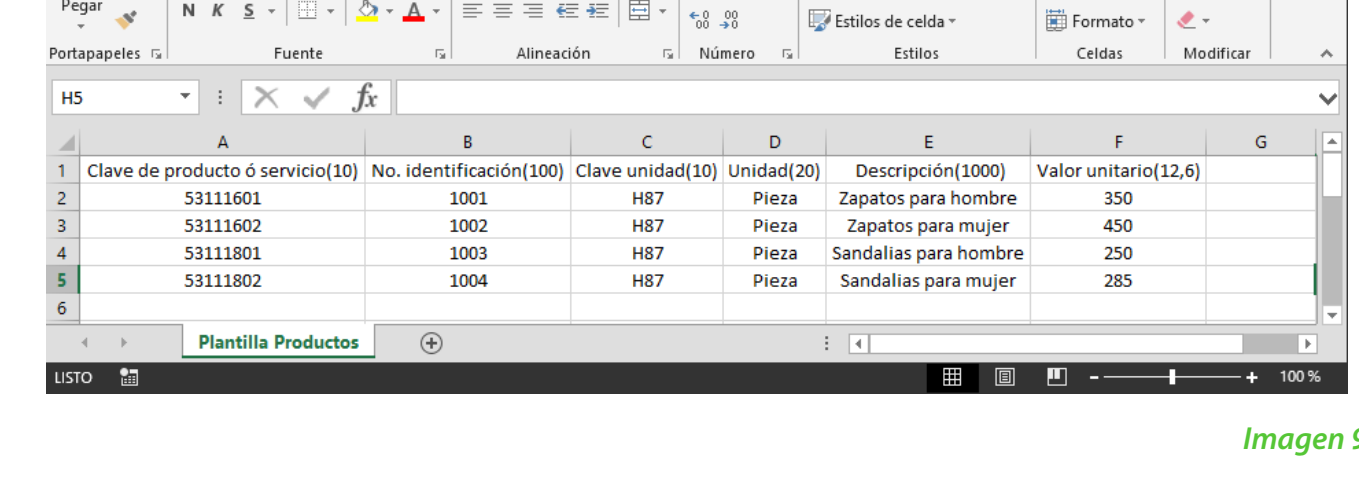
Pegar
N K S
Estilos de celda
Formato
Portapapeles
Fuente
Alineación
Número
Estilos
Celdas
Modificar
H5
fx

| | A | B | C | D | E | F | G |
|---|---|---|---|---|---|---|---|
| 1 | Clave de producto ó servicio(10) | No. identificación(100) | Clave unidad(10) | Unidad(20) | Descripción(1000) | Valor unitario(12,6) | |
| 2 | 53111601 | 1001 | H87 | Pieza | Zapatos para hombre | 350 | |
| 3 | 53111602 | 1002 | H87 | Pieza | Zapatos para mujer | 450 | |
| 4 | 53111801 | 1003 | H87 | Pieza | Sandalias para hombre | 250 | |
| 5 | 53111802 | 1004 | H87 | Pieza | Sandalias para mujer | 285 | |
| 6 | | | | | | | |

Plantilla Productos
LISTO
100 %

Imagen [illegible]